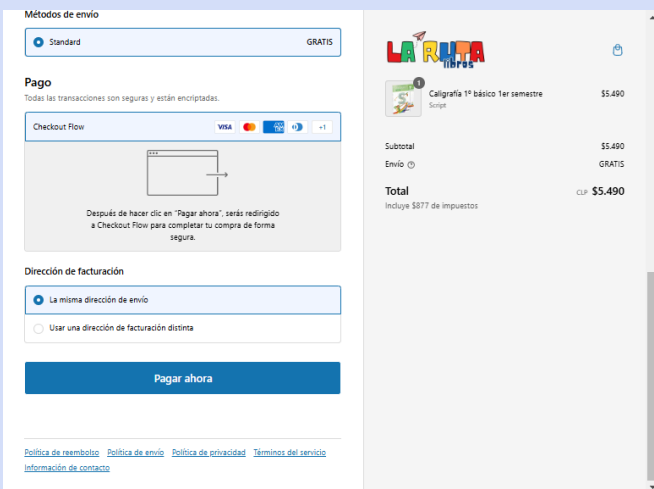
Métodos de envío

Standard GRATIS

Pago

Todas las transacciones son seguras y están encriptadas.

Checkout Flow VISA +1

Después de hacer clic en "Pagar ahora", serás redirigido a Checkout Flow para completar tu compra de forma segura.

Dirección de facturación

La misma dirección de envío

Usar una dirección de facturación distinta

Pagar ahora

Política de reembolso Política de envío Política de privacidad Términos del servicio Información de contacto

LA RUTA libros

1

Caligrafía 1º básico 1er semestre $5.490
Script

Subtotal $5.490

Envío GRATIS

Total CLP $5.490

Incluye $877 de impuestos